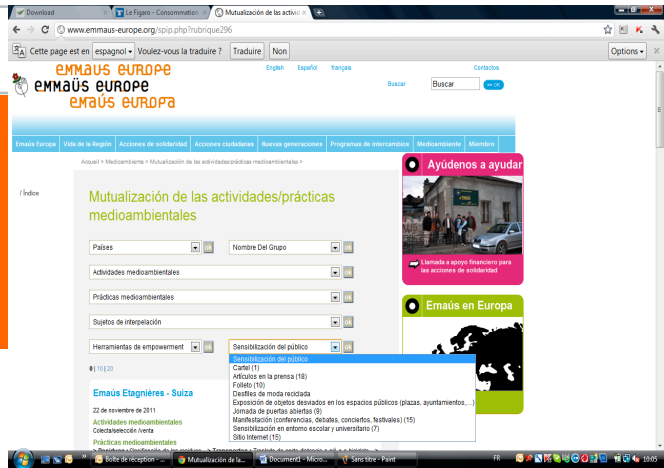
Download
Le Figaro - Consommation
Mutualización de las activid
www.emmaus-europe.org/spip.php?rubrique296
Cette page est en espagnol Voulez-vous la traduire ? Traduire Non
Options

emmaus europe
emmaüs europe
emaús europa
English Español français
Contactos
Buscar Buscar OK

Emaús Europa | Vida de la Región | Acciones de solidaridad | Acciones ciudadanas | Nuevas generaciones | Programas de intercambios | Medioambiente | Miembro

Acceuil > Medioambiente > Mutualización de las actividades/prácticas medioambientales >

/ Índice

Mutualización de las actividades/prácticas medioambientales

Países
Nombre Del Grupo
Actividades medioambientales
Prácticas medioambientales
Sujetos de interpelación
Herramientas de empowerment
Sensibilización del público

Sensibilización del público
Cartel (1)
Artículos en la prensa (18)
Folleto (10)
Desfiles de moda reciclada
Exposición de objetos desviados en los espacios públicos (plazas, ayuntamientos,...)
Jornada de puertas abiertas (9)
Manifestación (conferencias, debates, conciertos, festivales) (15)
Sensibilización en entorno escolar y universitario (7)
Sitio Internet (15)

0 | 10 | 20

Emaús Etagnières - Suiza
22 de noviembre de 2011
Actividades medioambientales
Colecta/selección /venta
Prácticas medioambientales

Ayúdenos a ayudar
Llamada a apoyo financiero para las acciones de solidaridad

Emaús en Europa

Boîte de réception -
Mutualización de la...
Document1 - Micro...
Sans titre - Paint
FR
10:05